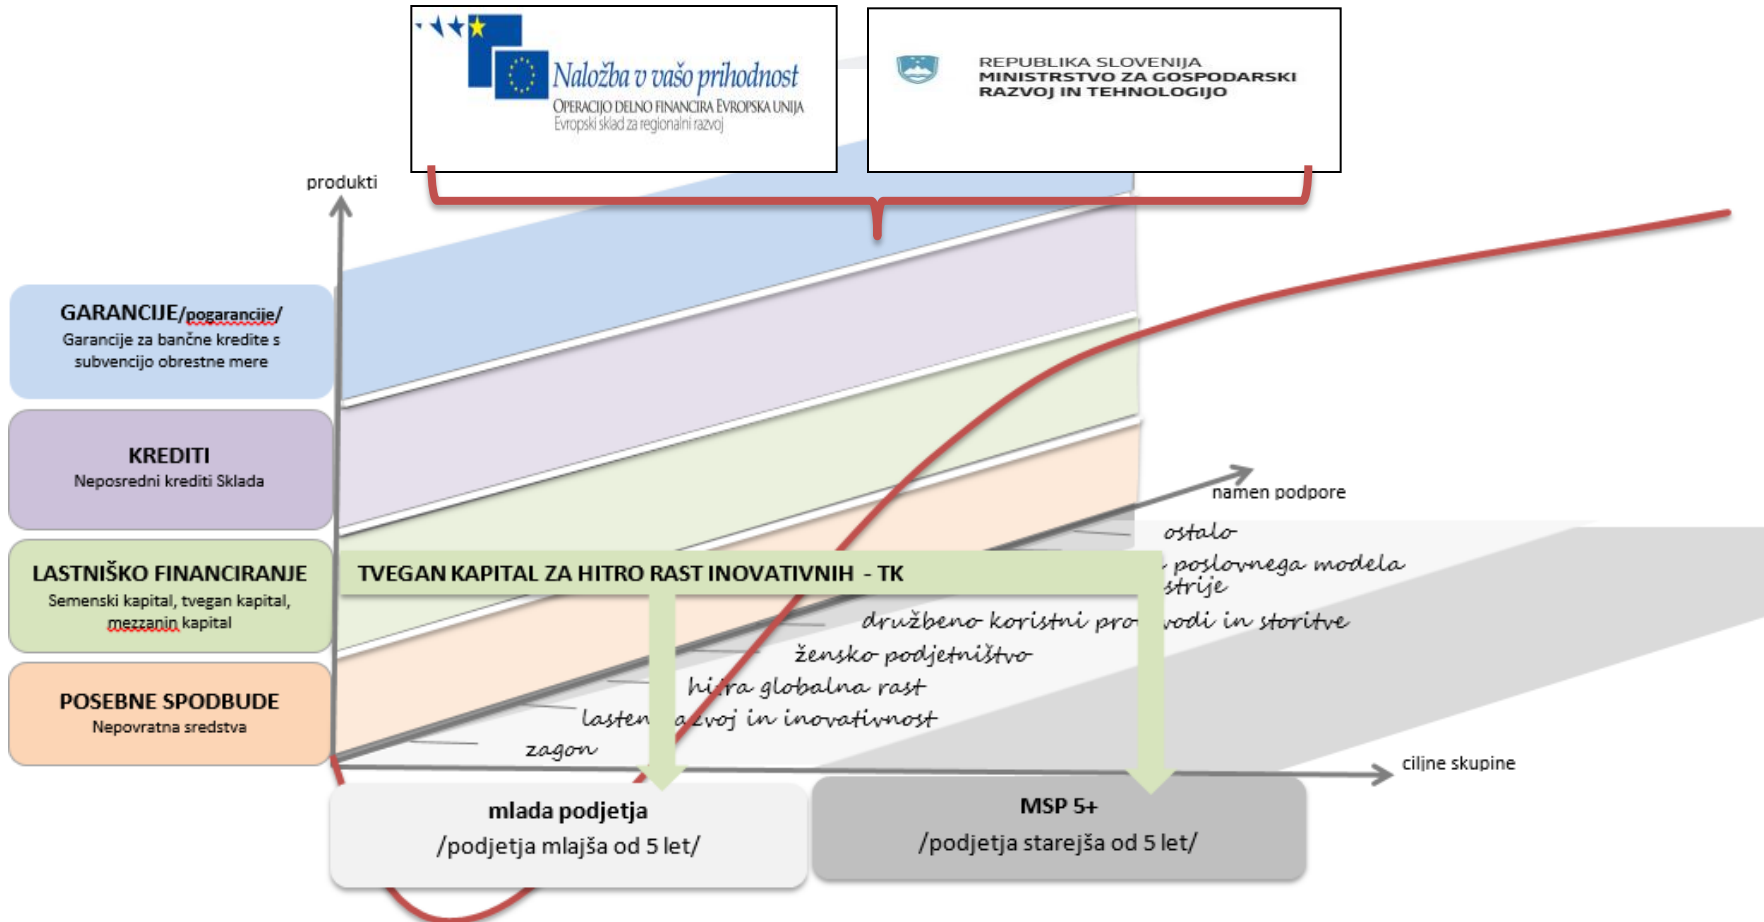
Naložba v vašo prihodnost
OPERACIJO DELNO FINANCIRA EVROPSKA UNIJA
Evropski sklad za regionalni razvoj

REPUBLIKA SLOVENIJA
MINISTRSTVO ZA GOSPODARSKI RAZVOJ IN TEHNOLOGIJO

produkti

GARANCIJE/pogarancije/
Garancije za bančne kredite s subvencijo obrestne mere

KREDITI
Neposredni krediti Sklada

LASTNIŠKO FINANCIRANJE
Semenski kapital, tvegan kapital, mezzanin kapital

POSEBNE SPODBUDE
Nepovratna sredstva

TVEGAN KAPITAL ZA HITRO RAST INOVATIVNIH - TK

namen podpore
ostalo
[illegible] poslovnega modela
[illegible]strije
družbeno koristni pro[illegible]vodi in storitve
žensko podjetništvo
hi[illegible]ra globalna rast
lasten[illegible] razvoj in inovativnost
zagon

ciljne skupine

mlada podjetja
/podjetja mlajša od 5 let/

MSP 5+
/podjetja starejša od 5 let/